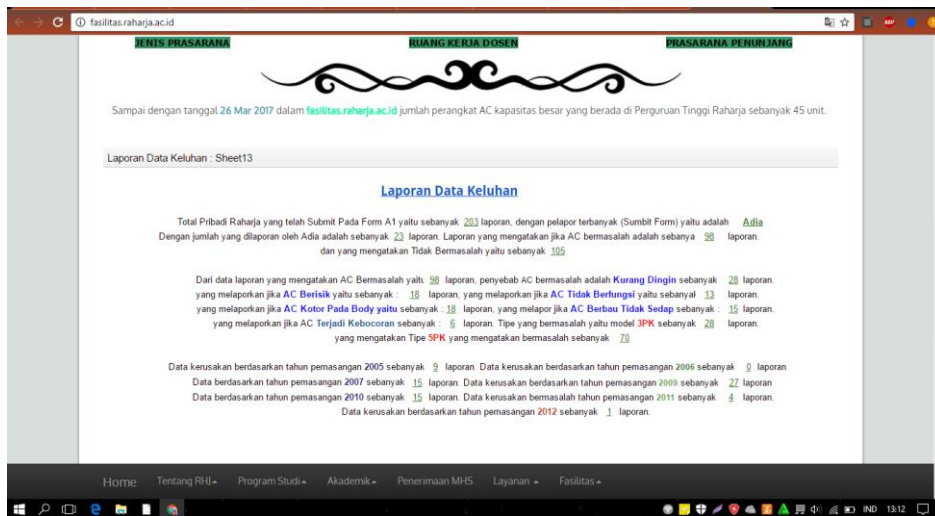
fasilitas.raharja.ac.id

JENIS PRASARANA RUANG KERJA DOSEN PRASARANA PENUNJANG

Sampai dengan tanggal 26 Mar 2017 dalam fasilitas.raharja.ac.id jumlah perangkat AC kapasitas besar yang berada di Perguruan Tinggi Raharja sebanyak 45 unit.

Laporan Data Keluhan : Sheet13

Laporan Data Keluhan

Total Pribadi Raharja yang telah Submit Pada Form A1 yaitu sebanyak 203 laporan, dengan pelapor terbanyak (Sumbit Form) yaitu adalah Adia Dengan jumlah yang dilaporan oleh Adia adalah sebanyak 23 laporan. Laporan yang mengatakan jika AC bermasalah adalah sebanya 98 laporan. dan yang mengatakan Tidak Bermasalah yaitu sebanyak 105

Dari data laporan yang mengatakan AC Bermasalah yaitu 98 laporan, penyebab AC bermasalah adalah Kurang Dingin sebanyak 28 laporan. yang melaporkan jika AC Berisik yaitu sebanyak : 18 laporan, yang melaporkan jika AC Tidak Berfungsi yaitu sebanyal 13 laporan. yang melaporkan jika AC Kotor Pada Body yaitu sebanyak : 18 laporan, yang melapor jika AC Berbau Tidak Sedap sebanyak : 15 laporan. yang melaporkan jika AC Terjadi Kebocoran sebanyak : 6 laporan. Tipe yang bermasalah yaitu model 3PK sebanyak 28 laporan yang mengatakan Tipe 5PK yang mengatakan bermasalah sebanyak 70

Data kerusakan berdasarkan tahun pemasangan 2005 sebanyak 9 laporan. Data kerusakan berdasarkan tahun pemasangan 2006 sebanyak 0 laporan Data berdasarkan tahun pemasangan 2007 sebanyak 15 laporan. Data kerusakan berdasarkan tahun pemasangan 2009 sebanyak 27 laporan Data berdasarkan tahun pemasangan 2010 sebanyak 15 laporan. Data kerusakan bermasalah tahun pemasangan 2011 sebanyak 4 laporan. Data kerusakan berdasarkan tahun pemasangan 2012 sebanyak 1 laporan.

Home Tentang RHI Program Studi Akademik Penerimaan MHS Layanan Fasilitas

IND 13:12